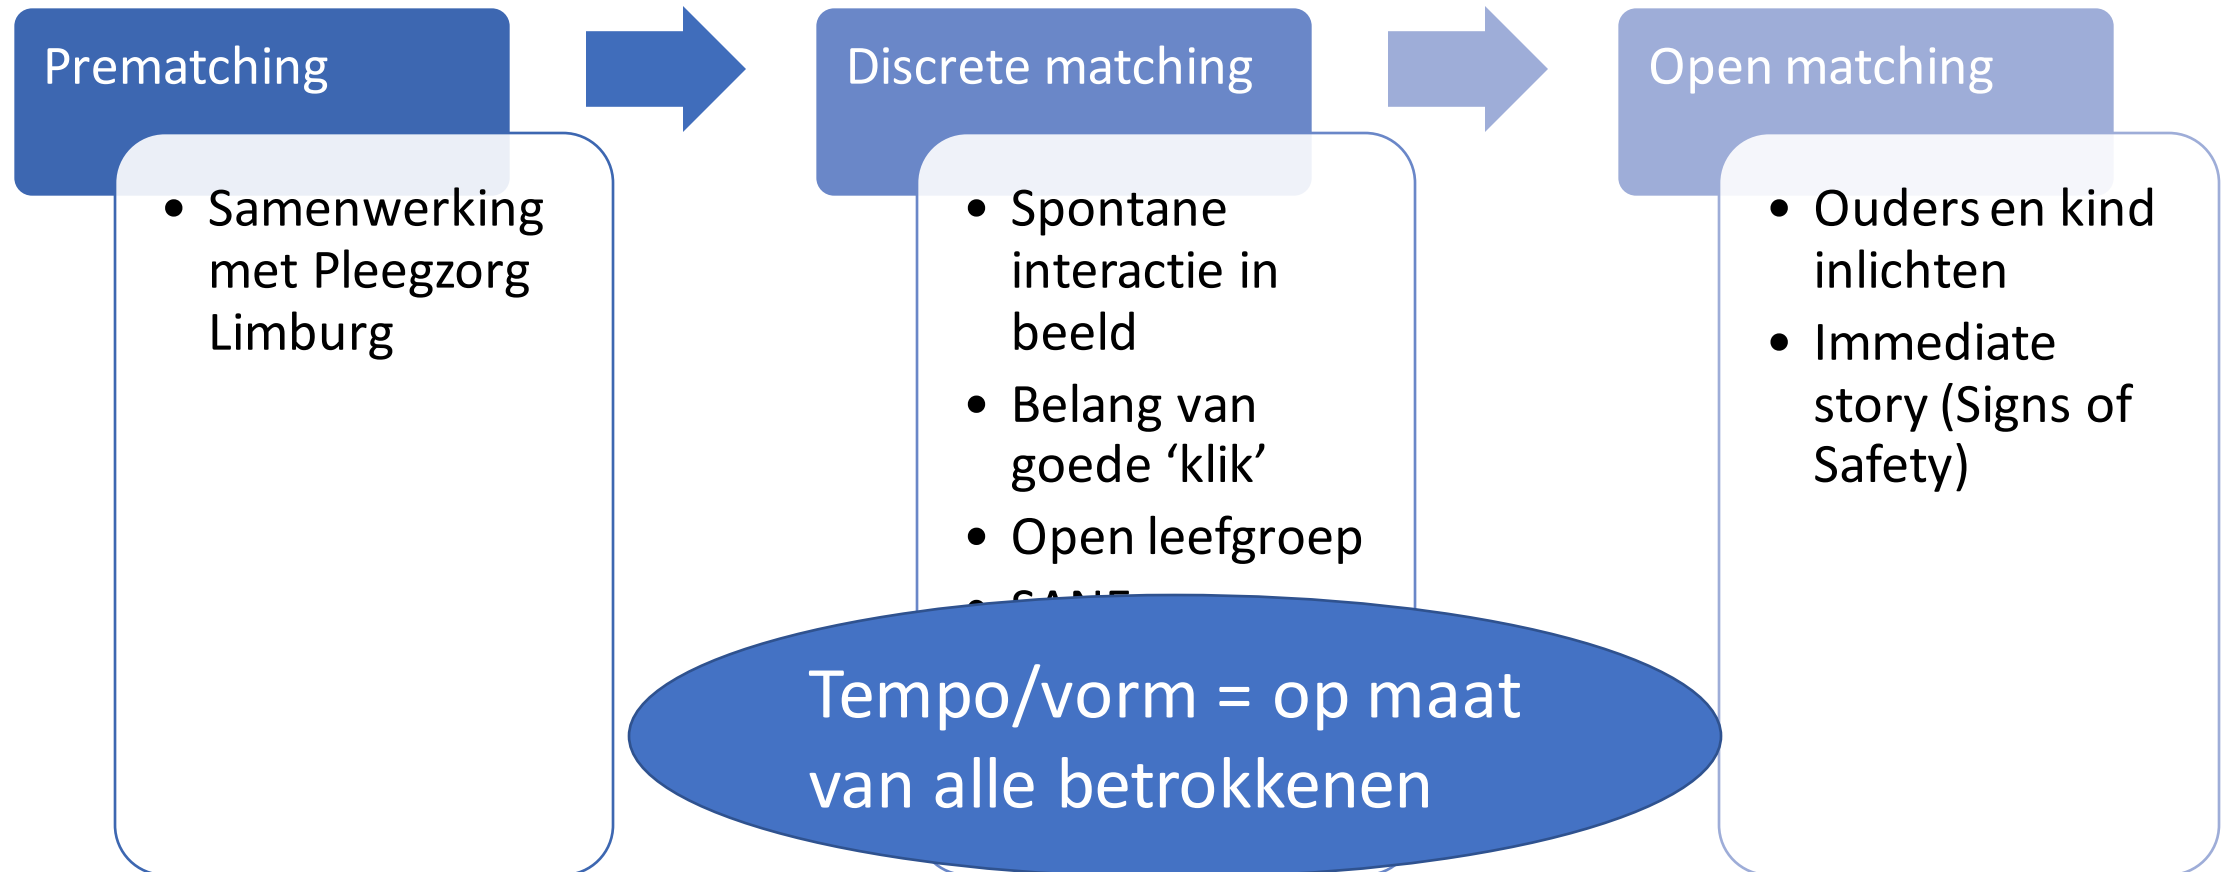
Prematching

- Samenwerking met Pleegzorg Limburg

Discrete matching

- Spontane interactie in beeld
- Belang van goede ‘klik’
- Open leefgroep
- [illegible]

Open matching

- Ouders en kind inlichten
- Immediate story (Signs of Safety)

Tempo/vorm = op maat van alle betrokkenen